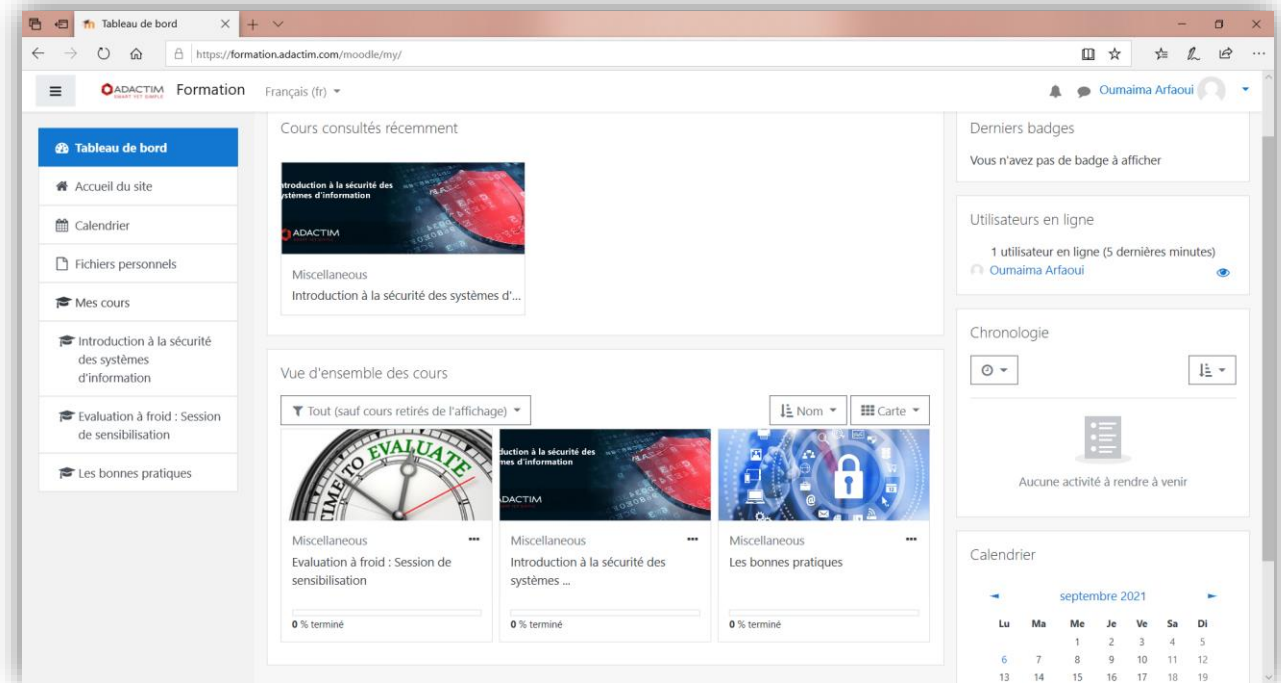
Tableau de bord

https://formation.adactim.com/moodle/my/

ADACTIM SMART YET SIMPLE Formation Français (fr)

Oumaima Arfaoui

Tableau de bord
Accueil du site
Calendrier
Fichiers personnels
Mes cours
Introduction à la sécurité des systèmes d'information
Evaluation à froid : Session de sensibilisation
Les bonnes pratiques

Cours consultés récemment

ntroduction à la sécurité des ystèmes d'information
ADACTIM

Miscellaneous
Introduction à la sécurité des systèmes d'...

Vue d'ensemble des cours

Tout (sauf cours retirés de l'affichage)
Nom
Carte

TIME TO EVALUATE

duction à la sécurité des mes d'information
ADACTIM

Miscellaneous
Evaluation à froid : Session de sensibilisation
0 % terminé

Miscellaneous
Introduction à la sécurité des systèmes ...
0 % terminé

Miscellaneous
Les bonnes pratiques
0 % terminé

Derniers badges
Vous n'avez pas de badge à afficher

Utilisateurs en ligne
1 utilisateur en ligne (5 dernières minutes)
Oumaima Arfaoui

Chronologie

Aucune activité à rendre à venir

Calendrier

septembre 2021

| Lu | Ma | Me | Je | Ve | Sa | Di |
|---|---|---|---|---|---|---|
| | | 1 | 2 | 3 | 4 | 5 |
| 6 | 7 | 8 | 9 | 10 | 11 | 12 |
| 13 | 14 | 15 | 16 | 17 | 18 | 19 |